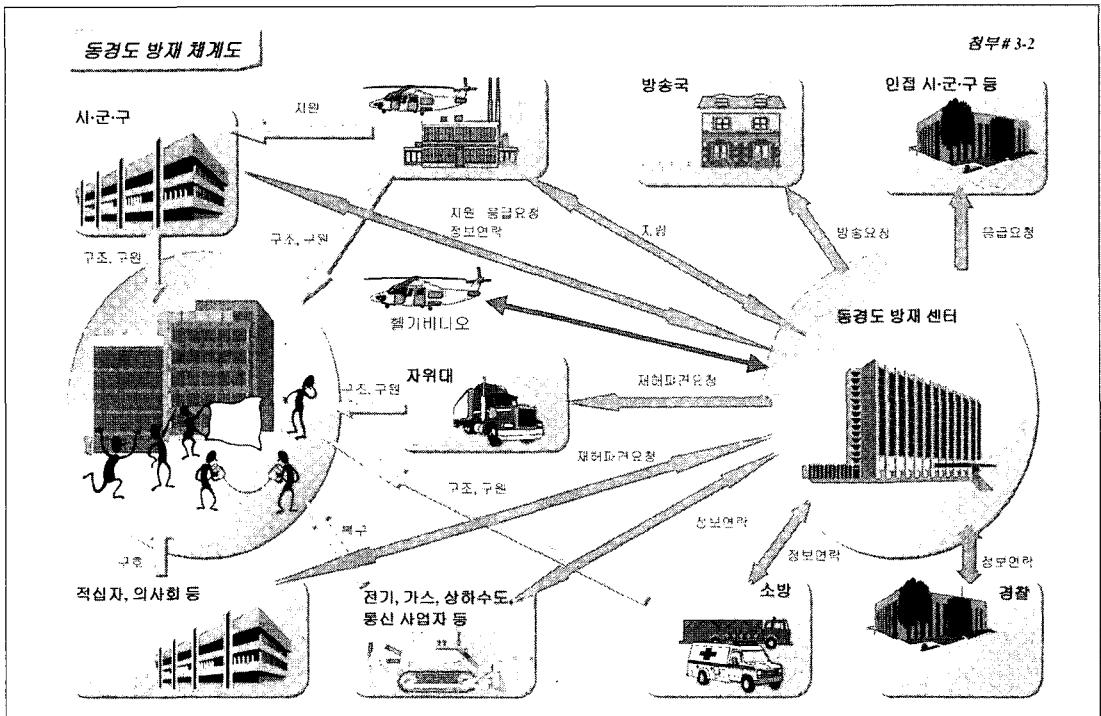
동경도 방재 체계도

첨부# 3-2

시·군·구

지원

방송국

인접 시·군·구 등

지원 응급요청
정보연락

지원

방송요청

응급요청

구조, 구원

구조, 구원

헬기비니오

동경도 방재 센터

자위대

구조, 구원

재해파견요청

재해파견요청

구조, 구원

정보연락

복구

정보연락

정보연락

구호

적십자, 의사회 등

전기, 가스, 상하수도, 통신 사업자 등

소방

경찰